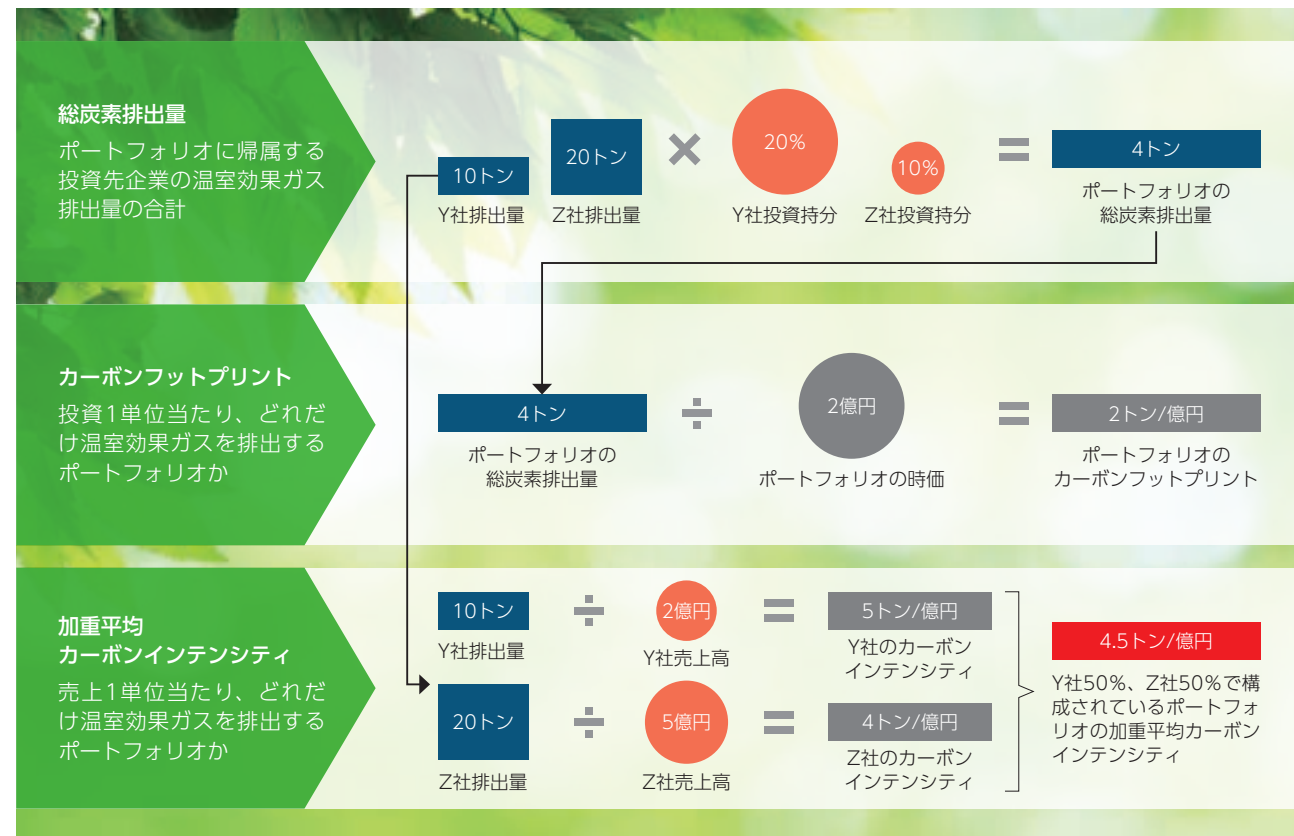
総炭素排出量

ポートフォリオに帰属する投資先企業の温室効果ガス排出量の合計

10トン
Y社排出量

20トン
Z社排出量

×

20%
Y社投資持分

10%
Z社投資持分

=

4トン
ポートフォリオの総炭素排出量

カーボンフットプリント

投資1単位当たり、どれだけ温室効果ガスを排出するポートフォリオか

4トン
ポートフォリオの総炭素排出量

÷

2億円
ポートフォリオの時価

=

2トン/億円
ポートフォリオのカーボンフットプリント

加重平均カーボンインテンシティ

売上1単位当たり、どれだけ温室効果ガスを排出するポートフォリオか

10トン
Y社排出量

÷

2億円
Y社売上高

=

5トン/億円
Y社のカーボンインテンシティ

20トン
Z社排出量

÷

5億円
Z社売上高

=

4トン/億円
Z社のカーボンインテンシティ

4.5トン/億円
Y社50%、Z社50%で構成されているポートフォリオの加重平均カーボンインテンシティ